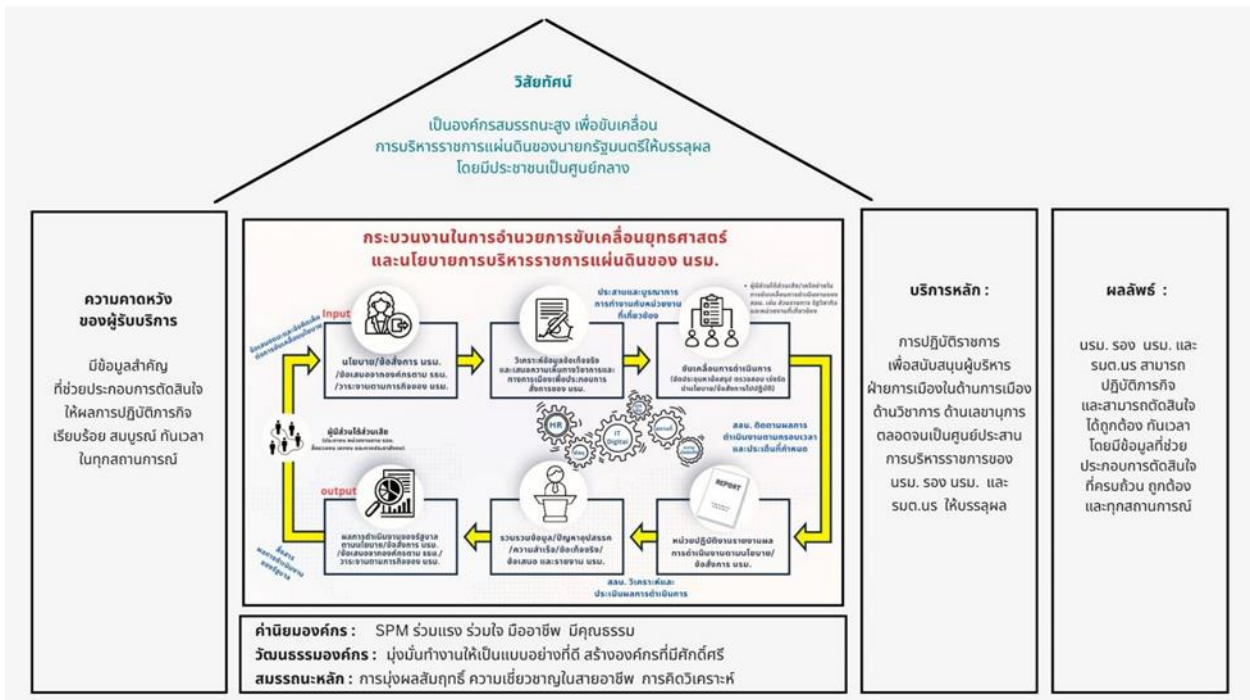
วิสัยทัศน์

เป็นองค์กรสมรรถนะสูง เพื่อขับเคลื่อน การบริหารราชการแผ่นดินของนายกรัฐมนตรีให้บรรลุผล โดยมีประชาชนเป็นศูนย์กลาง

ความคาดหวัง ของผู้รับบริการ

มีข้อมูลสำคัญ ที่ช่วยประกอบการตัดสินใจ ให้ผลการปฏิบัติภารกิจ เรียบร้อย สมบูรณ์ ทันเวลา ในทุกสถานการณ์

กระบวนงานในการอำนวยการขับเคลื่อนยุทธศาสตร์ และนโยบายการบริหารราชการแผ่นดินของ นรม.

Input

นโยบาย/ข้อสั่งการ นรม. /ข้อเสนอจากองค์กรตาม รธน. /วาระงานตามภารกิจของ นรม.

วิเคราะห์ข้อมูลข้อเท็จจริง และเสนอความเห็นทางวิชาการและทางการเมืองเพื่อประกอบการสั่งการของ นรม.

ประสานและบูรณาการ การทำงานกับหน่วยงาน ที่เกี่ยวข้อง

ขับเคลื่อนการดำเนินการ

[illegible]

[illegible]

ผู้มีส่วนได้ส่วนเสีย

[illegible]

HR

IT Digital

สลน. ติดตามผลการ ดำเนินงานตามกรอบเวลา และประเด็นที่กำหนด

REPORT

output

ผลการดำเนินงานของรัฐบาล ตามนโยบาย/ข้อสั่งการ นรม. /ข้อเสนอจากองค์กรตาม รธน./ วาระงานตามภารกิจของ นรม.

รวบรวมข้อมูล/ปัญหาอุปสรรค /ความสำเร็จ/ข้อเท็จจริง/ ข้อเสนอ และรายงาน นรม.

หน่วยปฏิบัติงานรายงานผล การดำเนินงานตามนโยบาย/ ข้อสั่งการ นรม.

สลน. วิเคราะห์และ ประเมินผลการดำเนินการ

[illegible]

บริการหลัก :

การปฏิบัติราชการ เพื่อสนับสนุนผู้บริหาร ฝ่ายการเมืองในด้านการเมือง ด้านวิชาการ ด้านเลขานุการ ตลอดจนเป็นศูนย์ประสาน การบริหารราชการของ นรม. รอง นรม. และ รมต.นร ให้บรรลุผล

ผลลัพธ์ :

นรม. รอง นรม. และ รมต.นร สามารถ ปฏิบัติภารกิจ และสามารถตัดสินใจ ได้ถูกต้อง ทันเวลา โดยมีข้อมูลที่ช่วย ประกอบการตัดสินใจ ที่ครบถ้วน ถูกต้อง และทุกสถานการณ์

ค่านิยมองค์กร : SPM ร่วมแรง ร่วมใจ มืออาชีพ มีคุณธรรม
วัฒนธรรมองค์กร : มุ่งมั่นทำงานให้เป็นแบบอย่างที่ดี สร้างองค์กรที่มีศักดิ์ศรี
สมรรถนะหลัก : การมุ่งผลสัมฤทธิ์ ความเชี่ยวชาญในสายอาชีพ การคิดวิเคราะห์